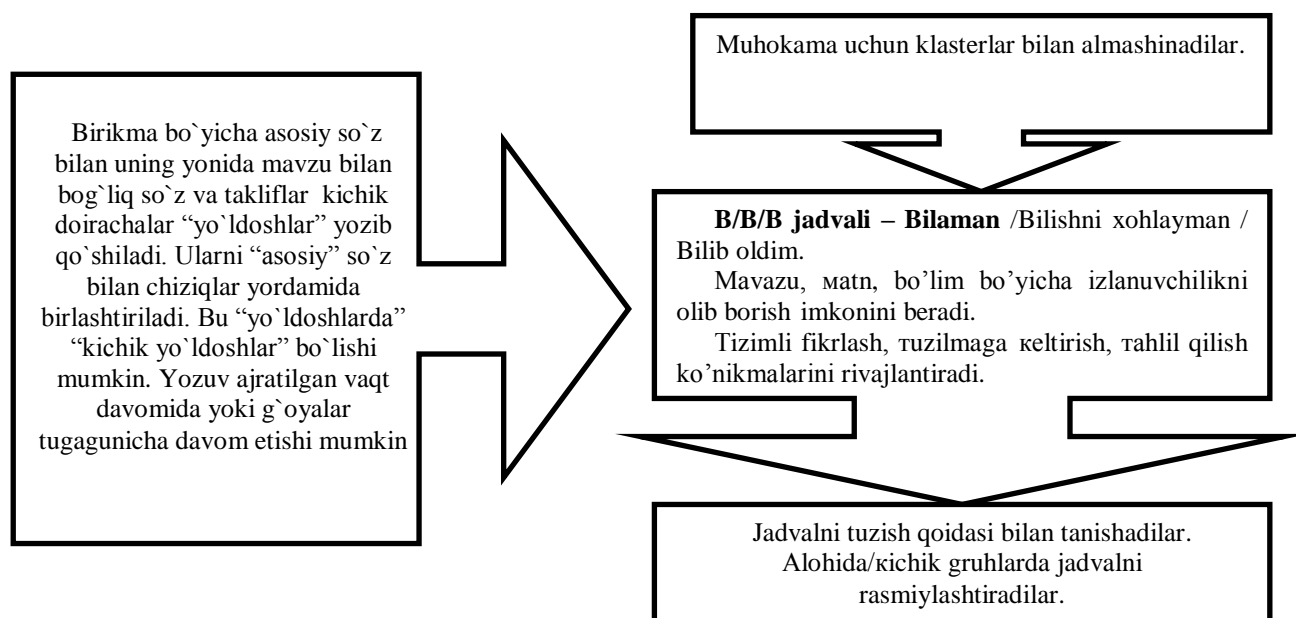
Birikma bo`yicha asosiy so`z bilan uning yonida mavzu bilan bog`liq so`z va takliflar kichik doirachalar “yo`ldoshlar” yozib qo`shiladi. Ularni “asosiy” so`z bilan chiziqlar yordamida birlashtiriladi. Bu “yo`ldoshlarda” “kichik yo`ldoshlar” bo`lishi mumkin. Yozuv ajratilgan vaqt davomida yoki g`oyalar tugagunicha davom etishi mumkin

Muhokama uchun klasterlar bilan almashinadilar.

**B/B/B jadvali – Bilaman** /Bilishni xohlayman / Bilib oldim.

Mavazu, матn, bo’lim bo’yicha izlanuvchilikni olib borish imkonini beradi.

Tizimli fikrlash, тuzilmaga кeltirish, тahlil qilish ko’nikmalarini rivajlantiradi.

Jadvalni tuzish qoidasi bilan tanishadilar. Alohida/кichik gruhlarda jadvalni rasmiylashtiradilar.